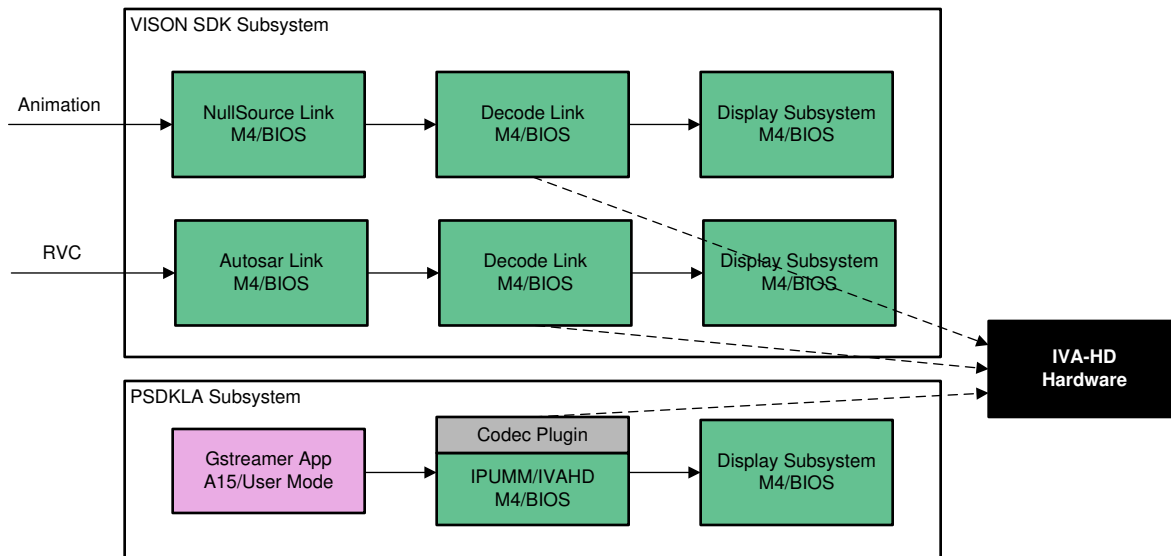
VISON SDK Subsystem

Animation

NullSource Link
M4/BIOS

Decode Link
M4/BIOS

Display Subsystem
M4/BIOS

RVC

Autosar Link
M4/BIOS

Decode Link
M4/BIOS

Display Subsystem
M4/BIOS

IVA-HD
Hardware

PSDKLA Subsystem

Gstreamer App
A15/User Mode

Codec Plugin

IPUMM/IVAHD
M4/BIOS

Display Subsystem
M4/BIOS